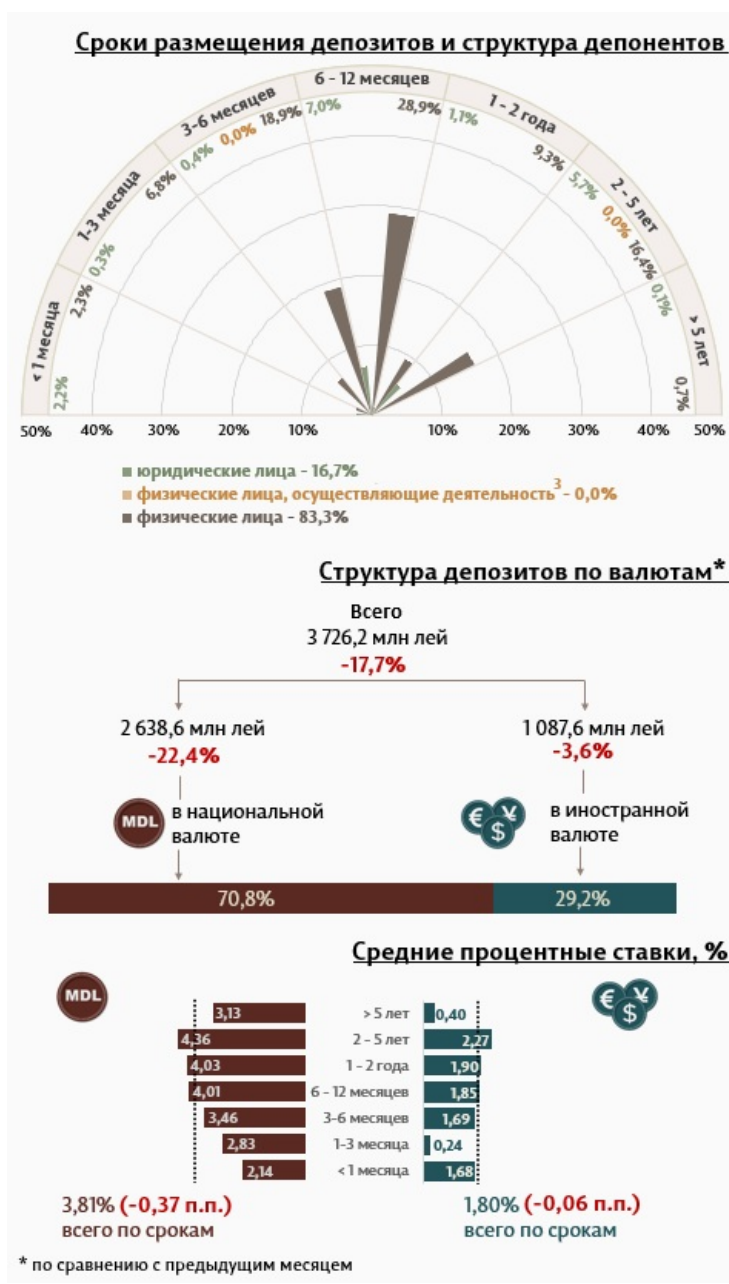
Сроки размещения депозитов и структура депонентов

6 - 12 месяцев
3-6 месяцев
1 - 2 года
1-3 месяца
2 - 5 лет
< 1 месяца
> 5 лет

7,0%
28,9%
1,1%
18,9%
0,0%
0,4%
6,8%
9,3%
5,7%
0,3%
2,3%
0,0%
16,4%
0,1%
2,2%
0,7%

50%
40%
30%
20%
10%
10%
20%
30%
40%
50%

юридические лица - 16,7%
физические лица, осуществляющие деятельность$^3$ - 0,0%
физические лица - 83,3%

Структура депозитов по валютам*

Всего
3 726,2 млн лей
-17,7%

2 638,6 млн лей
-22,4%

1 087,6 млн лей
-3,6%

MDL
в национальной валюте

в иностранной валюте

70,8%
29,2%

Средние процентные ставки, %

MDL

| | | |
|---|---|---|
| 3,13 | > 5 лет | 0,40 |
| 4,36 | 2 - 5 лет | 2,27 |
| 4,03 | 1 - 2 года | 1,90 |
| 4,01 | 6 - 12 месяцев | 1,85 |
| 3,46 | 3-6 месяцев | 1,69 |
| 2,83 | 1-3 месяца | 0,24 |
| 2,14 | <1 месяца | 1,68 |

3,81% (-0,37 п.п.)
всего по срокам

1,80% (-0,06 п.п.)
всего по срокам

* по сравнению с предыдущим месяцем